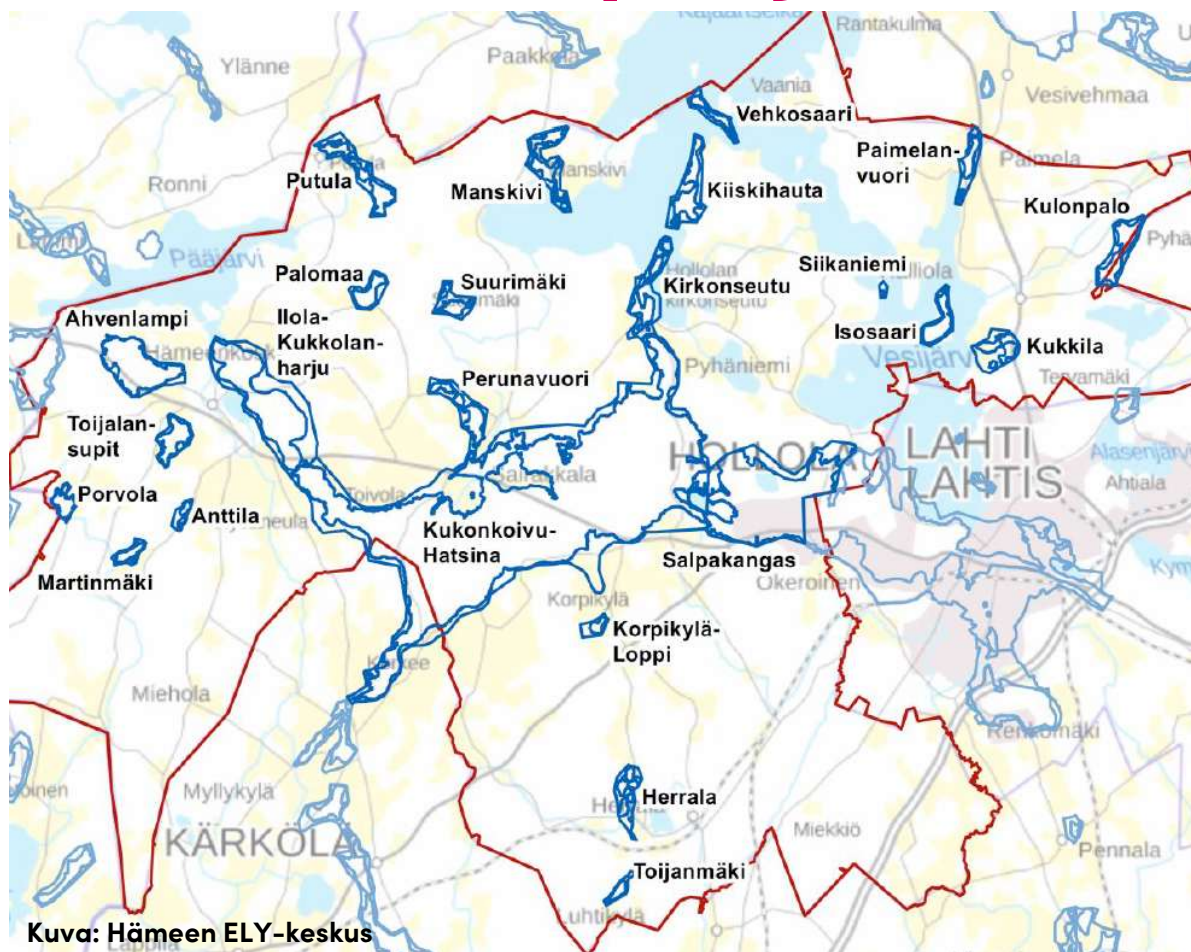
Rantakulma
Ylänne
Paakkola
Vaania
Vesivehmaa
Vehkosaari
Paimelanvuori
Paimela
Putula
Manskivi
Kiiskihauta
Ronni
Kulonpalo
Pääjärvi
Palomaa
Suurimäki
Siikaniemi
Hollola
Kirkonseutu
Ahvenlampi
Ilola-Kukkolanharju
Isosaari
Kukkila
Vesijärvi
Pyhäniemi
Tervamäki
Perunavuori
Toijalansupit
HOLLOLA
LAHTI
LAHTIS
Alasenjärvi
Ahtiala
Porvola
Toivola
Anttila
Kukonkoivu-Hatsina
Salpakangas
Okeroinen
Martinmäki
Korpikylä
Korpikylä-Loppi
Miehola
Renkomäki
Myllykylä
KÄRKÖLÄ
Herrala
Miekkiö
Pennala
Toijanmäki
Kuva: Hämeen ELY-keskus